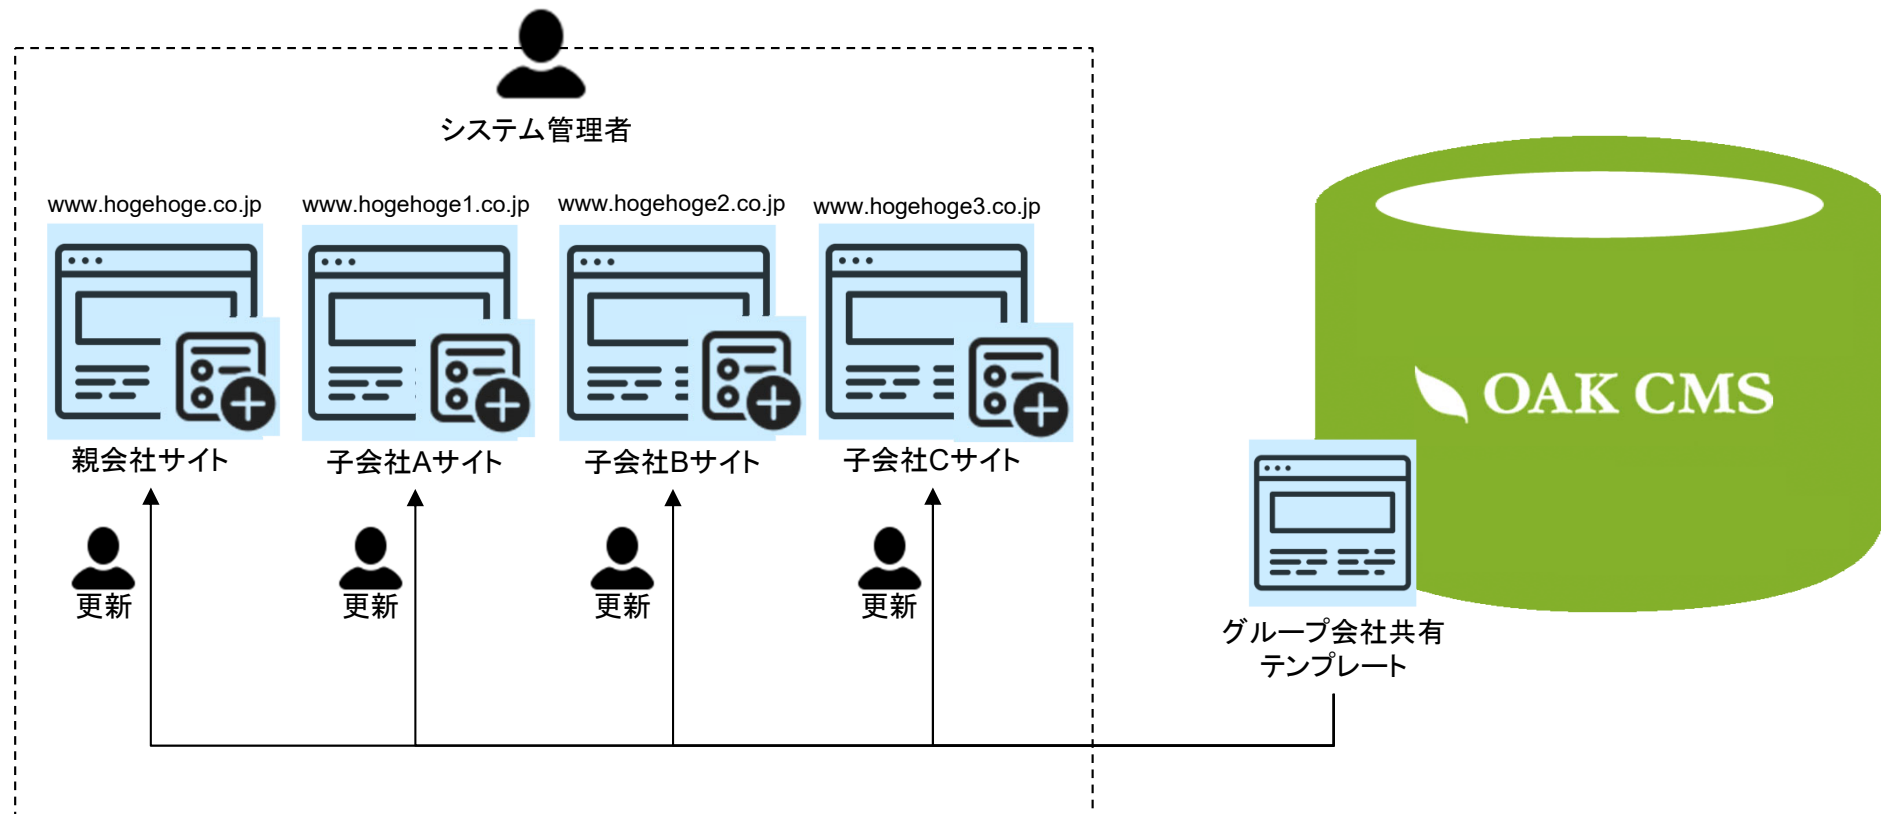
システム管理者

www.hogehoge.co.jp

www.hogehoge1.co.jp

www.hogehoge2.co.jp

www.hogehoge3.co.jp

親会社サイト

子会社Aサイト

子会社Bサイト

子会社Cサイト

更新

更新

更新

更新

OAK CMS

グループ会社共有テンプレート